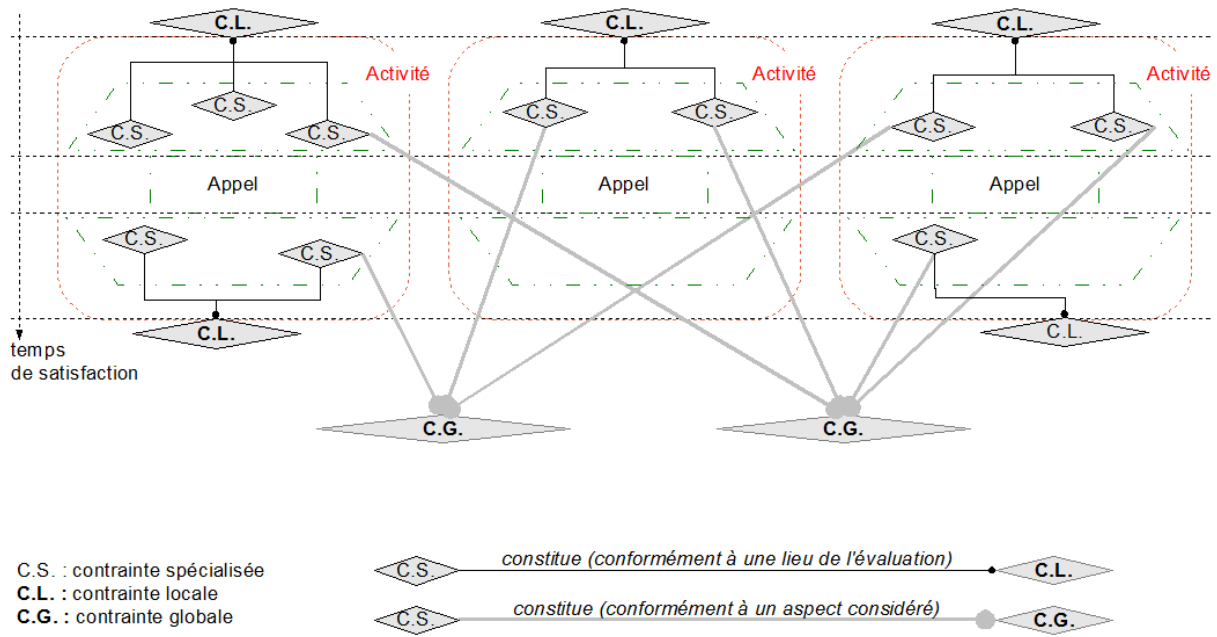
C.L.
Activité
C.S.
C.S.
C.S.
Appel
C.S.
C.S.
C.L.

C.L.
Activité
C.S.
C.S.
Appel

C.L.
Activité
C.S.
C.S.
Appel
C.S.
C.L.

temps
de satisfaction

C.G.
C.G.

C.S. : contrainte spécialisée
C.L. : contrainte locale
C.G. : contrainte globale

C.S. constitue (conformément à une lieu de l'évaluation) C.L.
C.S. constitue (conformément à un aspect considéré) C.G.